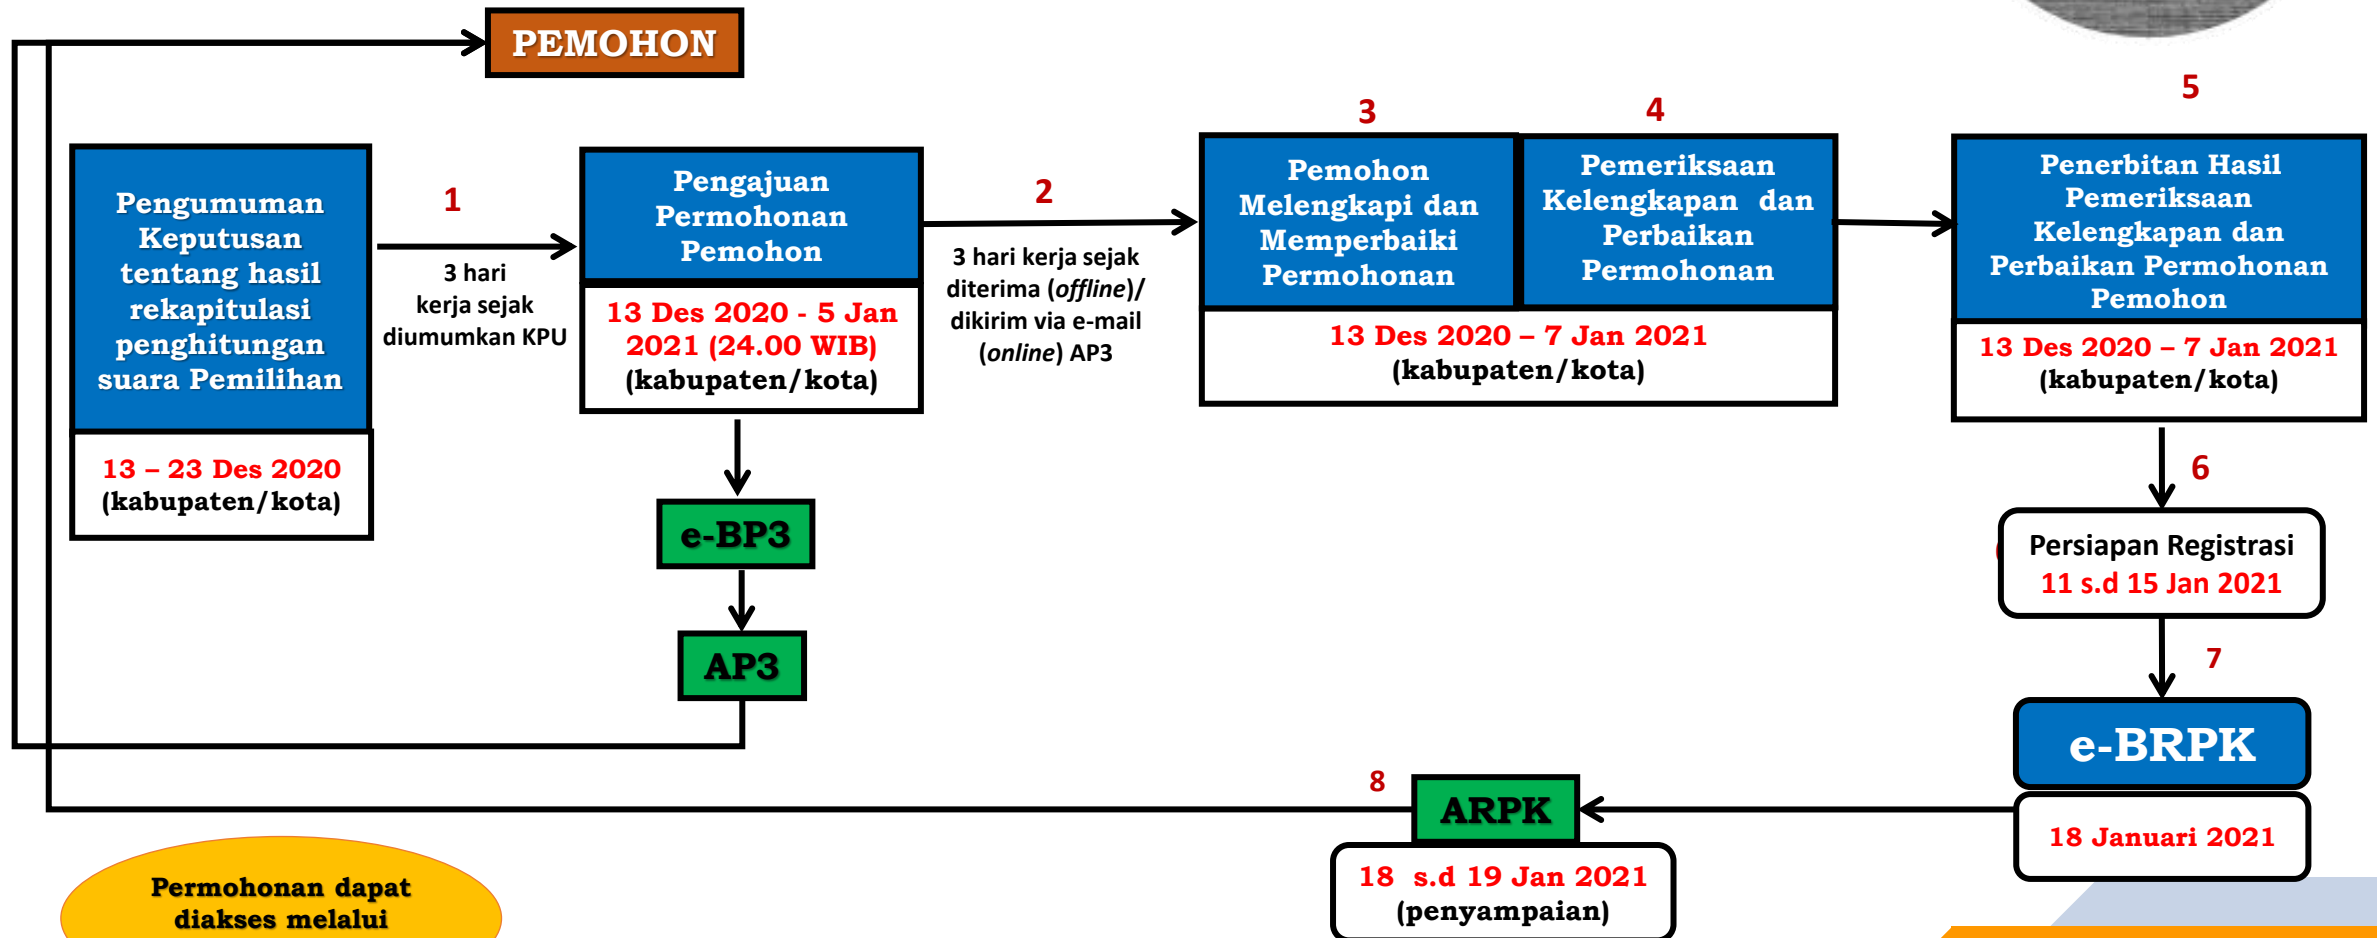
PEMOHON

Pengumuman Keputusan tentang hasil rekapitulasi penghitungan suara Pemilihan

13 – 23 Des 2020
(kabupaten/kota)

1

3 hari kerja sejak diumumkan KPU

Pengajuan Permohonan Pemohon

13 Des 2020 - 5 Jan 2021 (24.00 WIB)
(kabupaten/kota)

e-BP3

AP3

2

3 hari kerja sejak diterima (*offline*)/ dikirim via e-mail (*online*) AP3

3

Pemohon Melengkapi dan Memperbaiki Permohonan

4

Pemeriksaan Kelengkapan dan Perbaikan Permohonan

13 Des 2020 – 7 Jan 2021
(kabupaten/kota)

5

Penerbitan Hasil Pemeriksaan Kelengkapan dan Perbaikan Permohonan Pemohon

13 Des 2020 – 7 Jan 2021
(kabupaten/kota)

6

Persiapan Registrasi
11 s.d 15 Jan 2021

7

e-BRPK

18 Januari 2021

8

ARPK

18 s.d 19 Jan 2021
(penyampaian)

Permohonan dapat diakses melalui